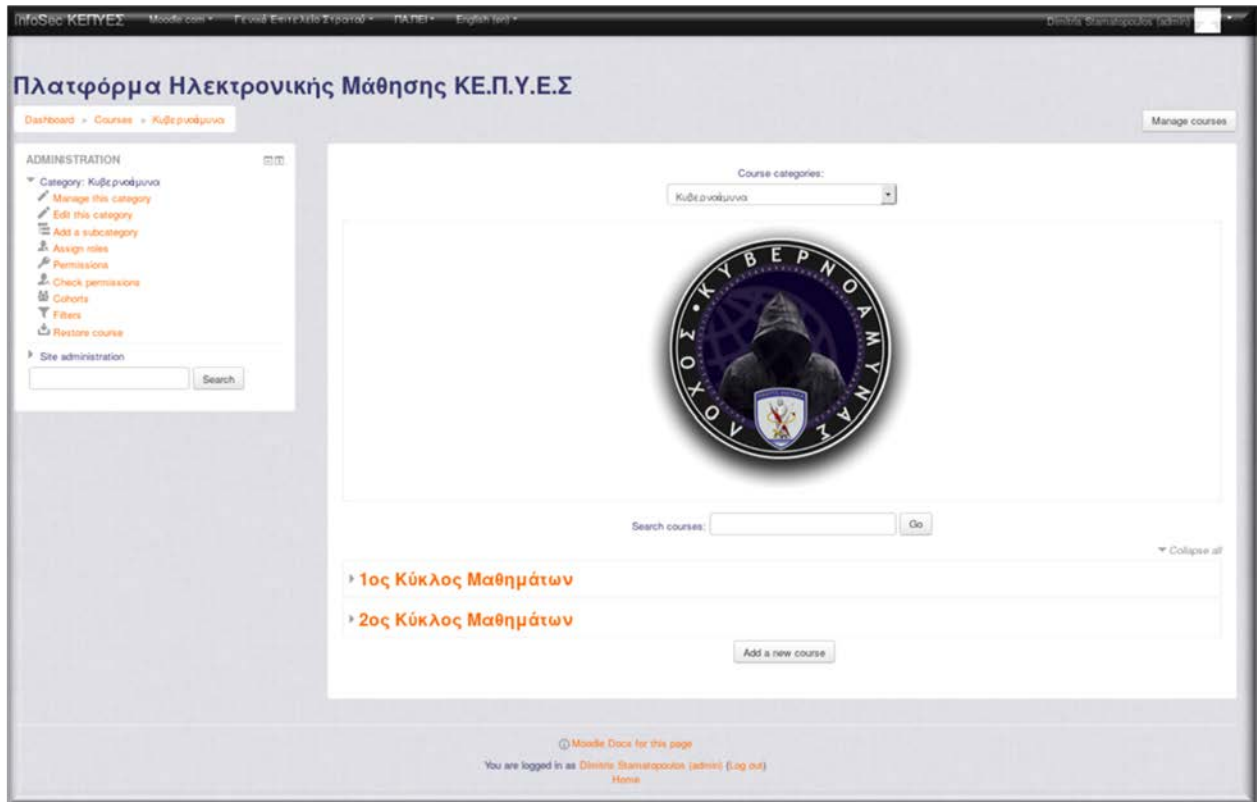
InfoSec ΚΕΠΥΕΣ Moodle.com ▾ Γενικό Επιτελείο Στρατού ▾ ΠΑΠΕΙ ▾ English (en) ▾ Dimitris Stamatopoulos (admin)

Πλατφόρμα Ηλεκτρονικής Μάθησης ΚΕ.Π.Υ.Ε.Σ

Dashboard » Courses » Κυβερνοάμυνα

Manage courses

ADMINISTRATION

Category: Κυβερνοάμυνα
Manage this category
Edit this category
Add a subcategory
Assign roles
Permissions
Check permissions
Cohorts
Filters
Restore course

Site administration

Search

Course categories:

Κυβερνοάμυνα

ΛΟΧΟΣ ΚΥΒΕΡΝΟΑΜΥΝΑΣ

Search courses: Go

Collapse all

1ος Κύκλος Μαθημάτων

2ος Κύκλος Μαθημάτων

Add a new course

Moodle Docs for this page

You are logged in as Dimitris Stamatopoulos (admin) (Log out)

Home